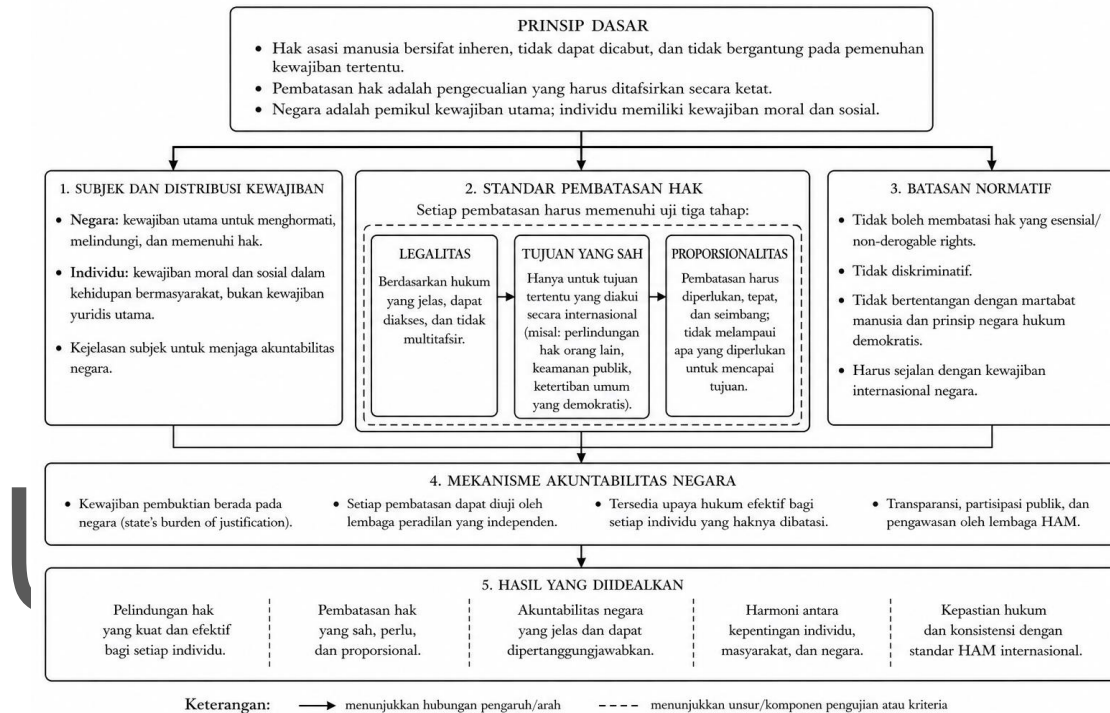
PRINSIP DASAR

• Hak asasi manusia bersifat inheren, tidak dapat dicabut, dan tidak bergantung pada pemenuhan kewajiban tertentu.
• Pembatasan hak adalah pengecualian yang harus ditafsirkan secara ketat.
• Negara adalah pemikul kewajiban utama; individu memiliki kewajiban moral dan sosial.

1. SUBJEK DAN DISTRIBUSI KEWAJIBAN

• Negara: kewajiban utama untuk menghormati, melindungi, dan memenuhi hak.
• Individu: kewajiban moral dan sosial dalam kehidupan bermasyarakat, bukan kewajiban yuridis utama.
• Kejelasan subjek untuk menjaga akuntabilitas negara.

2. STANDAR PEMBATASAN HAK

Setiap pembatasan harus memenuhi uji tiga tahap:

LEGALITAS
Berdasarkan hukum yang jelas, dapat diakses, dan tidak multitafsir.

TUJUAN YANG SAH
Hanya untuk tujuan tertentu yang diakui secara internasional (misal: perlindungan hak orang lain, keamanan publik, ketertiban umum yang demokratis).

PROPORSIONALITAS
Pembatasan harus diperlukan, tepat, dan seimbang; tidak melampaui apa yang diperlukan untuk mencapai tujuan.

3. BATASAN NORMATIF

• Tidak boleh membatasi hak yang esensial/non-derogable rights.
• Tidak diskriminatif.
• Tidak bertentangan dengan martabat manusia dan prinsip negara hukum demokratis.
• Harus sejalan dengan kewajiban internasional negara.

4. MEKANISME AKUNTABILITAS NEGARA

• Kewajiban pembuktian berada pada negara (state's burden of justification).
• Setiap pembatasan dapat diuji oleh lembaga peradilan yang independen.
• Tersedia upaya hukum efektif bagi setiap individu yang haknya dibatasi.
• Transparansi, partisipasi publik, dan pengawasan oleh lembaga HAM.

5. HASIL YANG DIIDEALKAN

Pelindungan hak yang kuat dan efektif bagi setiap individu.

Pembatasan hak yang sah, perlu, dan proporsional.

Akuntabilitas negara yang jelas dan dapat dipertanggungjawabkan.

Harmoni antara kepentingan individu, masyarakat, dan negara.

Kepastian hukum dan konsistensi dengan standar HAM internasional.

Keterangan: → menunjukkan hubungan pengaruh/arah ---- menunjukkan unsur/komponen pengujian atau kriteria